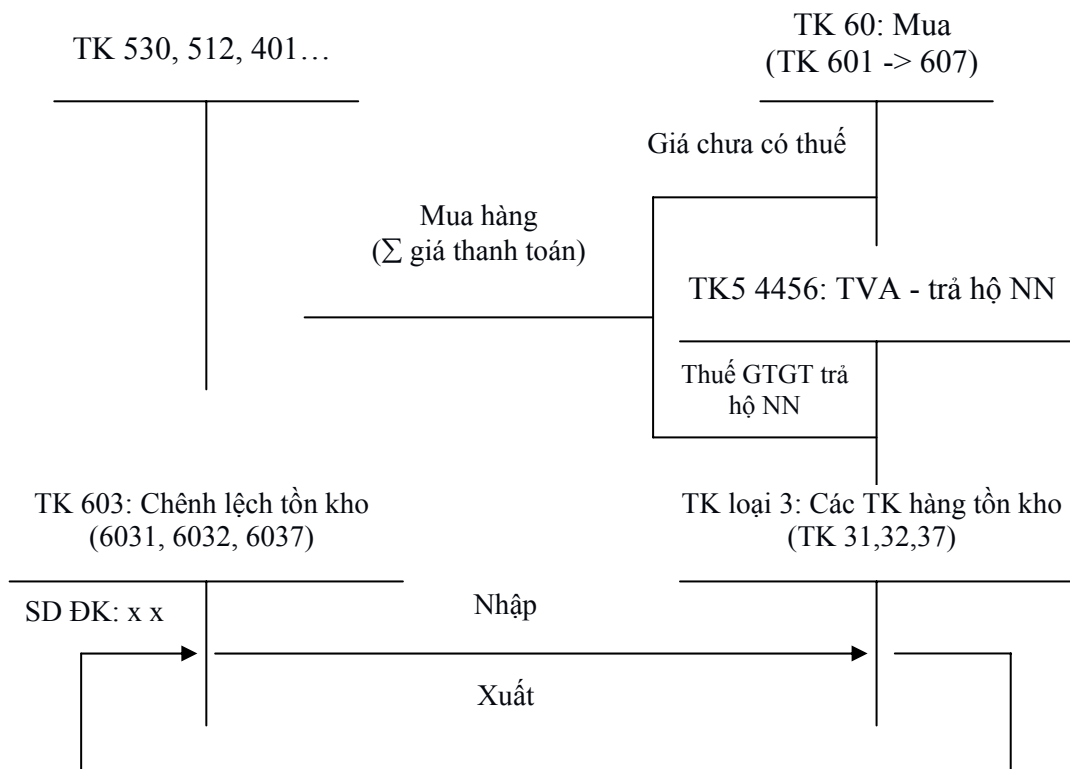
TK 530, 512, 401…

TK 60: Mua
(TK 601 -> 607)

Giá chưa có thuế

Mua hàng
($\sum$ giá thanh toán)

TK5 4456: TVA - trả hộ NN

Thuế GTGT trả hộ NN

TK 603: Chênh lệch tồn kho
(6031, 6032, 6037)

TK loại 3: Các TK hàng tồn kho
(TK 31,32,37)

SD ĐK: x x

Nhập

Xuất